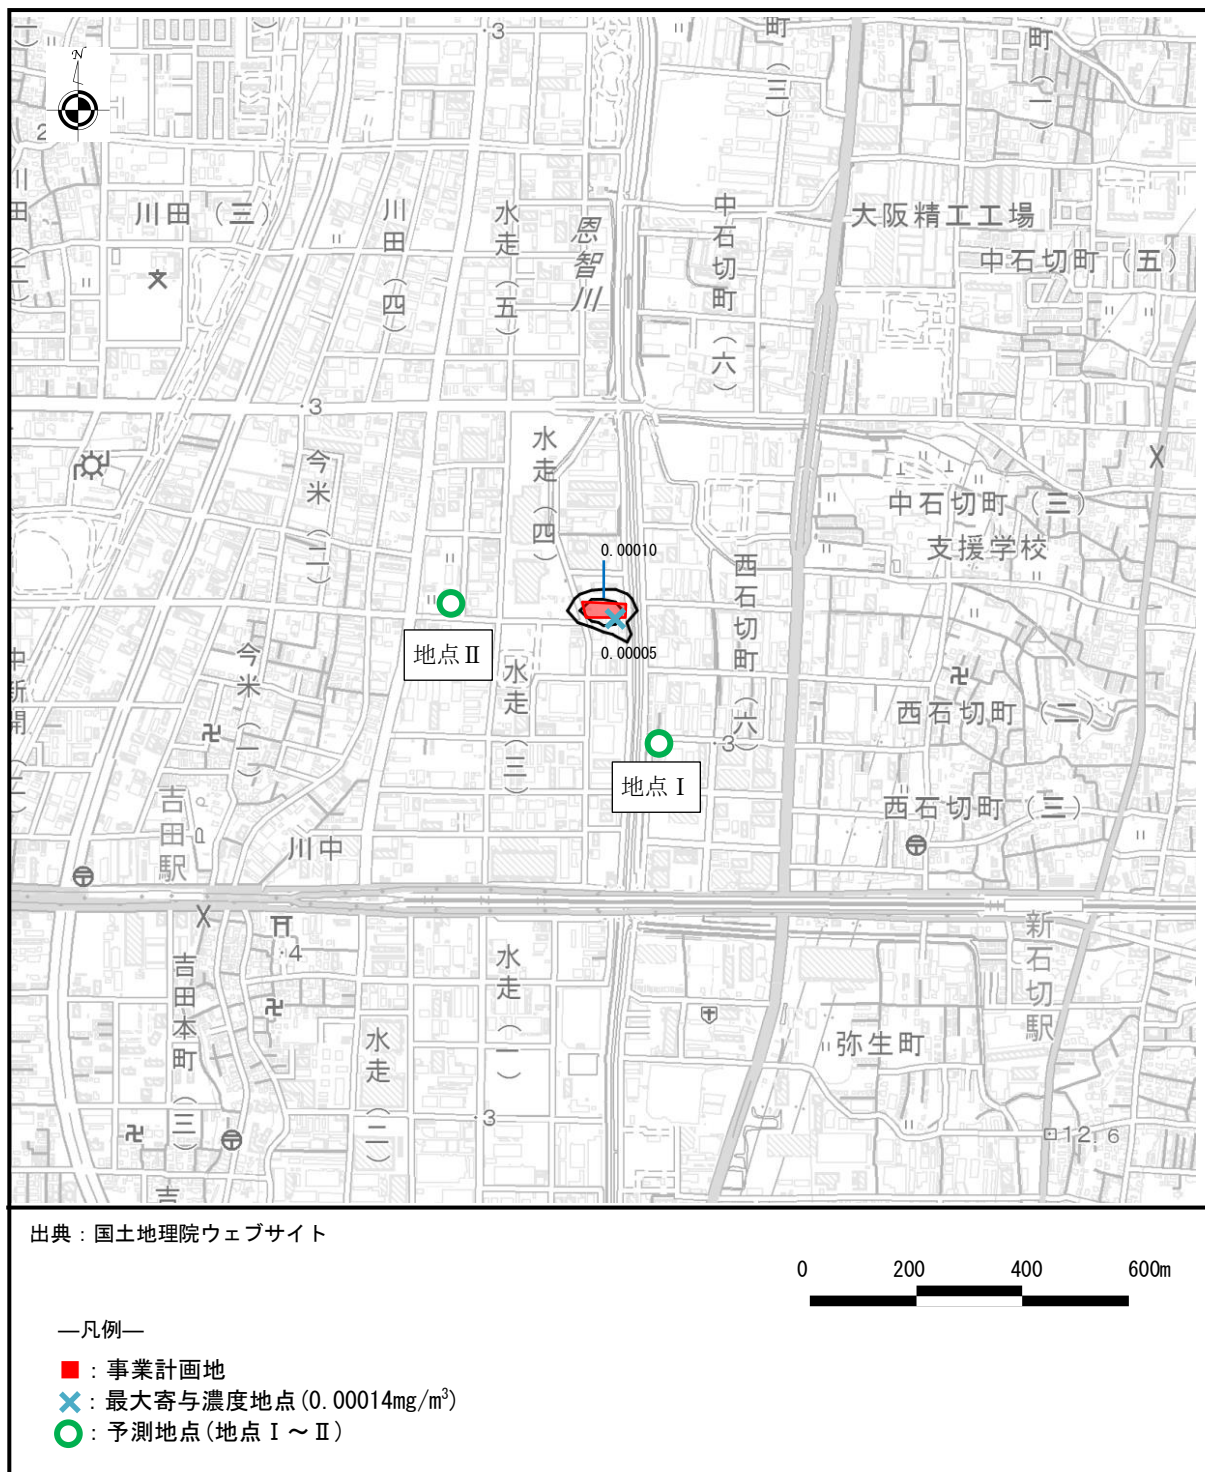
N

川田（三）

川田（四）

水走（五）

恩智川

中石切町（六）

大阪精工工場

中石切町（五）

今米（二）

水走（四）

0.00010

0.00005

中石切町（三）

支援学校

西石切町（六）

地点Ⅱ

水走（三）

今米（一）

地点Ⅰ

西石切町（二）

西石切町（三）

吉田駅

川中

吉田本町（三）

水走（一）

水走（二）

新石切駅

弥生町

12.6

出典：国土地理院ウェブサイト

0 200 400 600m

—凡例—

：事業計画地

：最大寄与濃度地点（0.00014mg/m$^3$）

：予測地点（地点Ⅰ～Ⅱ）